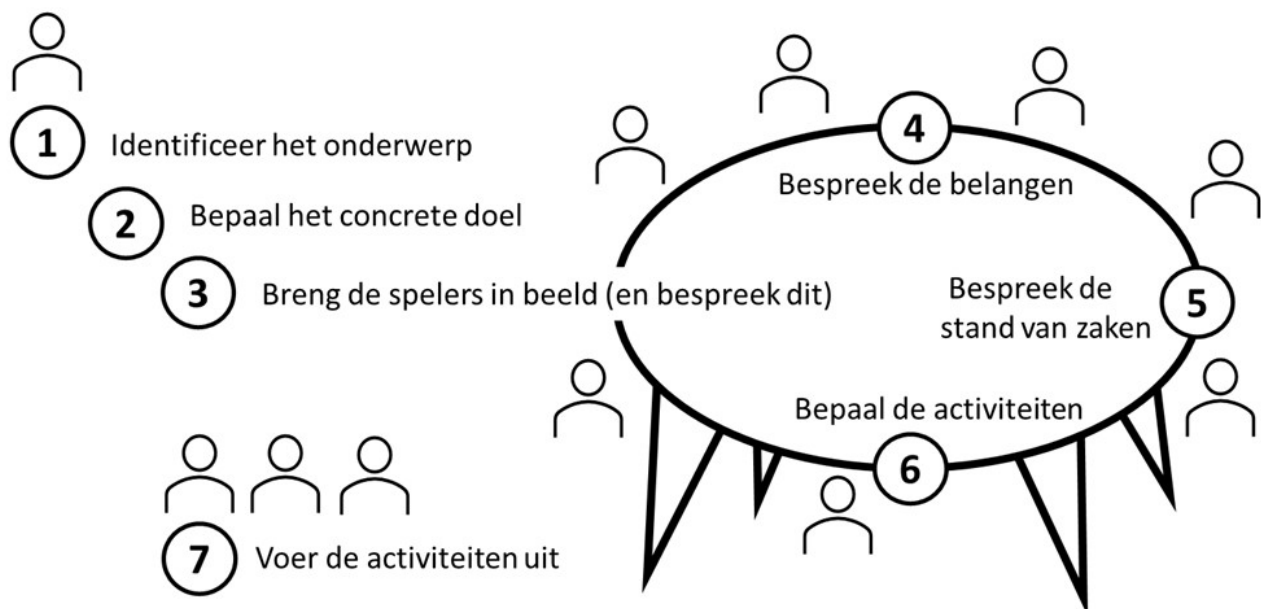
1 Identificeer het onderwerp

2 Bepaal het concrete doel

3 Breng de spelers in beeld (en bespreek dit)

4 Bespreek de belangen

Bespreek de stand van zaken 5

Bepaal de activiteiten

6

7 Voer de activiteiten uit